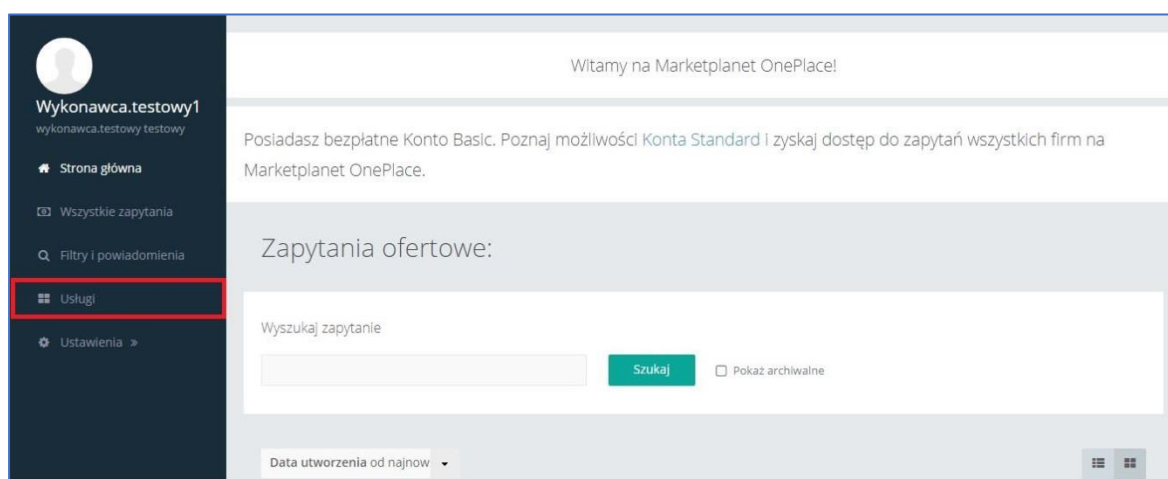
Wykonawca.testowy1
wykonawca.testowy testowy

Strona główna

Wszystkie zapytania

Filtry i powiadomienia

Usługi

Ustawienia »

Witamy na Marketplanet OnePlace!

Posiadasz bezpłatne Konto Basic. Poznaj możliwości Konta Standard i zyskaj dostęp do zapytań wszystkich firm na Marketplanet OnePlace.

Zapytania ofertowe:

Wyszukaj zapytanie

Szukaj

Pokaż archiwalne

Data utworzenia od najnow